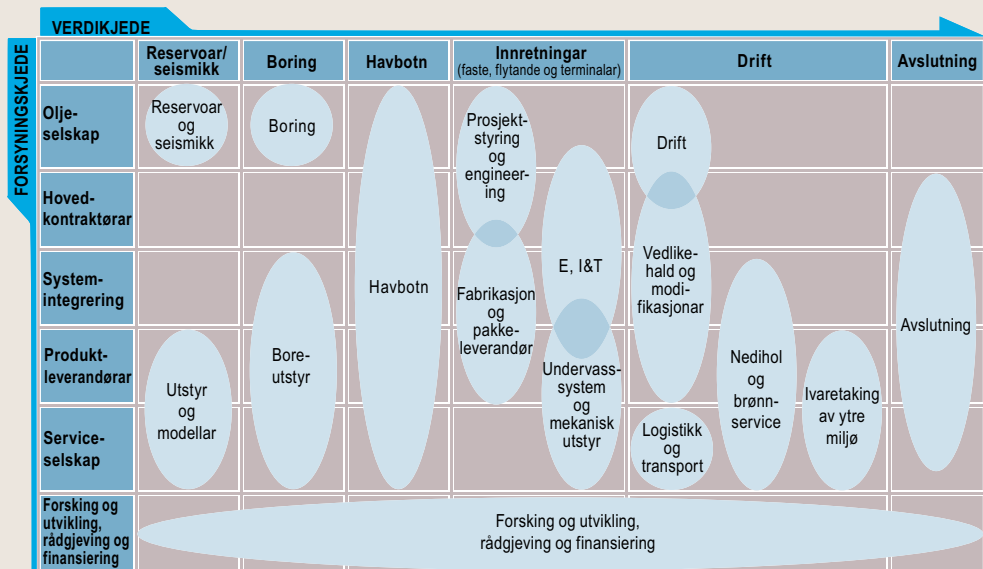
VERDIKJEDE

FORSYNINGSKJEDE

| | Reservoar/ seismikk | Boring | Havbotn | Innretningar (faste, flytande og terminalar) | Drift | Avslutning |
|---|---|---|---|---|---|---|
| Olje-selskap | | | | | | |
| Hoved-kontraktørar | | | | | | |
| System-integrering | | | | | | |
| Produkt-leverandørar | | | | | | |
| Service-selskap | | | | | | |
| Forsking og utvikling, rådgjeving og finansiering | | | | | | |

Reservoar og seismikk

Boring

Havbotn

Prosjekt-styring og engineering

E, I&T

Fabrikasjon og pakke-leverandør

Undervass-system og mekanisk utstyr

Drift

Vedlikehald og modifikasjonar

Avslutning

Bore-utstyr

Utstyr og modellar

Nedihol og brønn-service

Ivaretaking av ytre miljø

Logistikk og transport

Forsking og utvikling, rådgjeving og finansiering